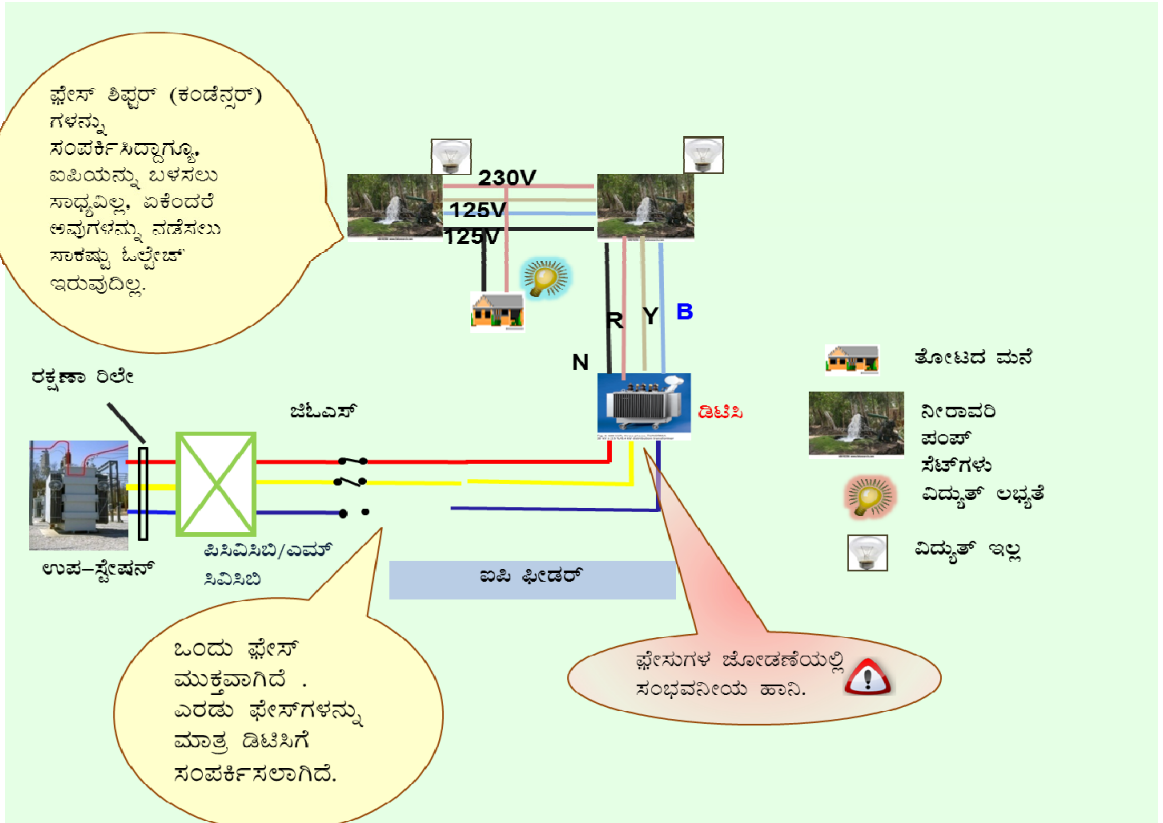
ಫ್ಲೇಸ್ ಶಿಫ್ಟರ್ (ಕಂಡೆನ್ಸರ್) ಗಳನ್ನು ಸಂಪರ್ಕಿಸಿದ್ದಾಗ್ಯೂ, ಐಪಿಯನ್ನು ಬಳಸಲು ಸಾಧ್ಯವಿಲ್ಲ, ಏಕೆಂದರೆ ಅವುಗಳನ್ನು ನಡೆಸಲು ಸಾಕಷ್ಟು ಓಲ್ಟೇಜ್ ಇರುವುದಿಲ್ಲ.

230V
125V
125V

R
Y
B
N

ರಕ್ಷಣಾ ರಿಲೇ

ಜಿಓಎಸ್

ಡಿಟಿಸಿ

ಉಪ–ಸ್ಟೇಷನ್

ಪಿಸಿವಿಸಿಬಿ/ಎಮ್ ಸಿವಿಸಿಬಿ

ಐಪಿ ಫೀಡರ್

ತೋಟದ ಮನೆ

ನೀರಾವರಿ ಪಂಪ್ ಸೆಟ್‌ಗಳು

ವಿದ್ಯುತ್ ಲಭ್ಯತೆ

ವಿದ್ಯುತ್ ಇಲ್ಲ

ಒಂದು ಫ್ಲೇಸ್ ಮುಕ್ತವಾಗಿದೆ . ಎರಡು ಫೇಸ್‌ಗಳನ್ನು ಮಾತ್ರ ಡಿಟಿಸಿಗೆ ಸಂಪರ್ಕಿಸಲಾಗಿದೆ.

ಫ್ಲೇಸುಗಳ ಜೋಡಣೆಯಲ್ಲಿ ಸಂಭವನೀಯ ಹಾನಿ.